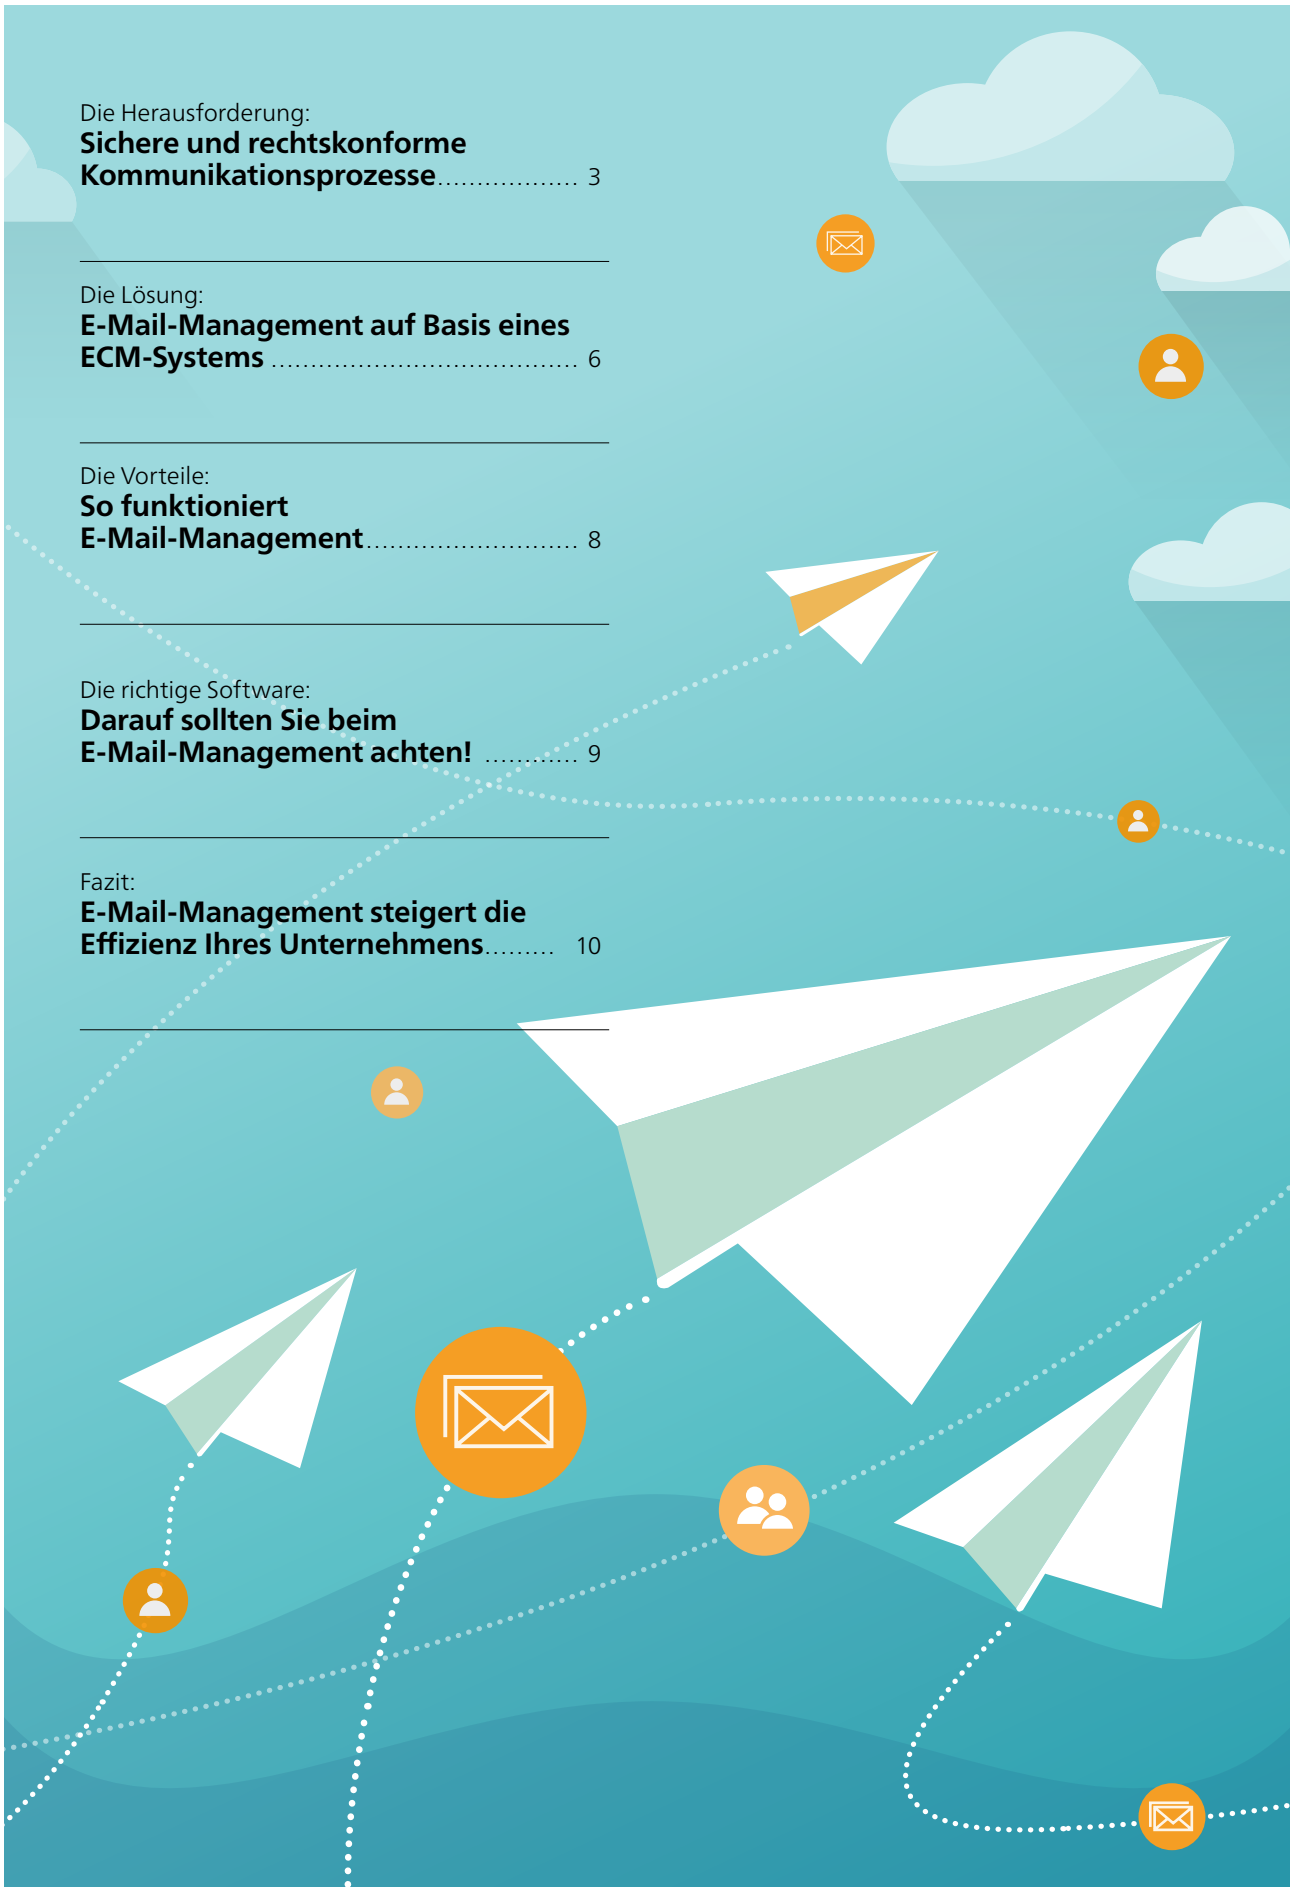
Die Herausforderung:
**Sichere und rechtskonforme Kommunikationsprozesse** .................. 3

Die Lösung:
**E-Mail-Management auf Basis eines ECM-Systems** ...................................... 6

Die Vorteile:
**So funktioniert E-Mail-Management** ........................... 8

Die richtige Software:
**Darauf sollten Sie beim E-Mail-Management achten!** ............ 9

Fazit:
**E-Mail-Management steigert die Effizienz Ihres Unternehmens** ......... 10